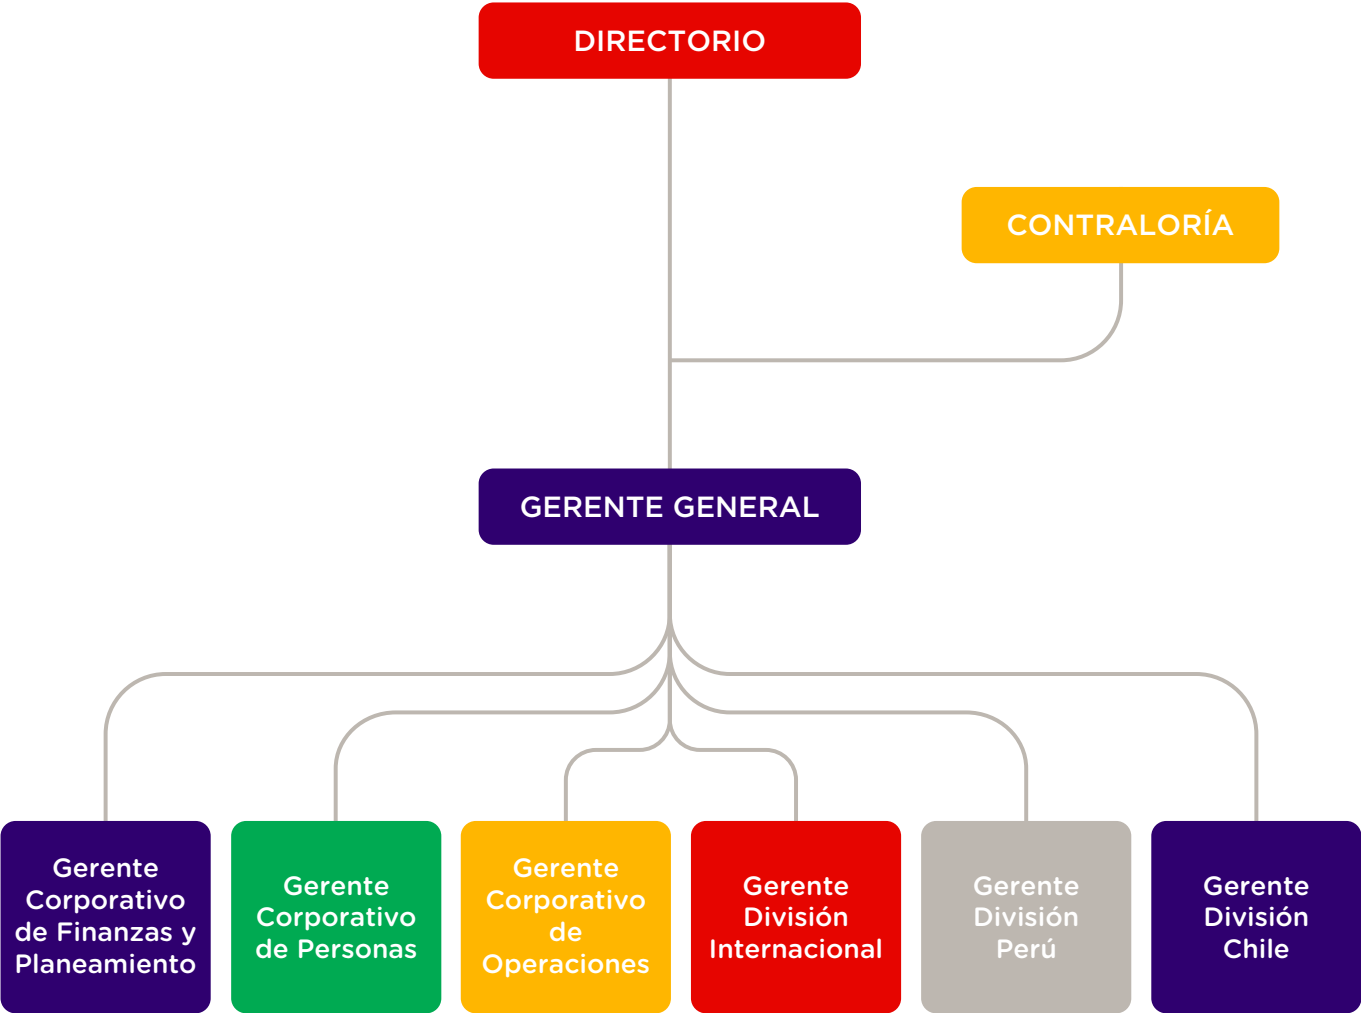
DIRECTORIO

CONTRALORÍA

GERENTE GENERAL

Gerente Corporativo de Finanzas y Planeamiento

Gerente Corporativo de Personas

Gerente Corporativo de Operaciones

Gerente División Internacional

Gerente División Perú

Gerente División Chile